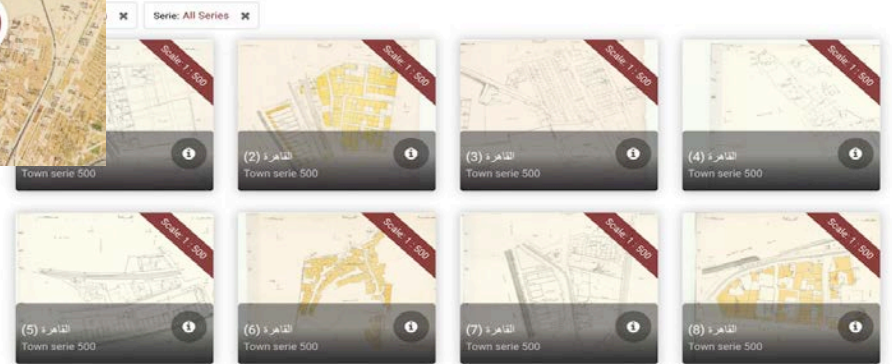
✖ Serie: All Series ✖

Scale 1 : 500
Town serie 500

Scale 1 : 500
القاهرة (2)
Town serie 500

Scale 1 : 500
القاهرة (3)
Town serie 500

Scale 1 : 500
القاهرة (4)
Town serie 500

Scale 1 : 500
القاهرة (5)
Town serie 500

Scale 1 : 500
القاهرة (6)
Town serie 500

Scale 1 : 500
القاهرة (7)
Town serie 500

Scale 1 : 500
القاهرة (8)
Town serie 500